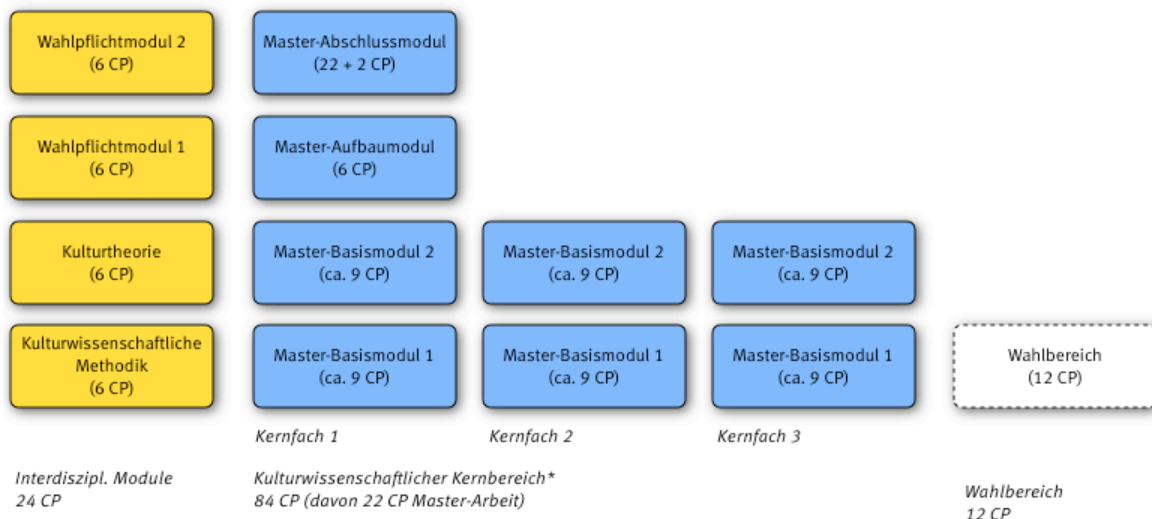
Wahlpflichtmodul 2
(6 CP)

Master-Abschlussmodul
(22 + 2 CP)

Wahlpflichtmodul 1
(6 CP)

Master-Aufbaumodul
(6 CP)

Kulturtheorie
(6 CP)

Master-Basismodul 2
(ca. 9 CP)

Master-Basismodul 2
(ca. 9 CP)

Master-Basismodul 2
(ca. 9 CP)

Kulturwissenschaftliche Methodik
(6 CP)

Master-Basismodul 1
(ca. 9 CP)

Master-Basismodul 1
(ca. 9 CP)

Master-Basismodul 1
(ca. 9 CP)

Wahlbereich
(12 CP)

Kernfach 1

Kernfach 2

Kernfach 3

Interdiszipl. Module
24 CP

Kulturwissenschaftlicher Kernbereich*
84 CP (davon 22 CP Master-Arbeit)

Wahlbereich
12 CP